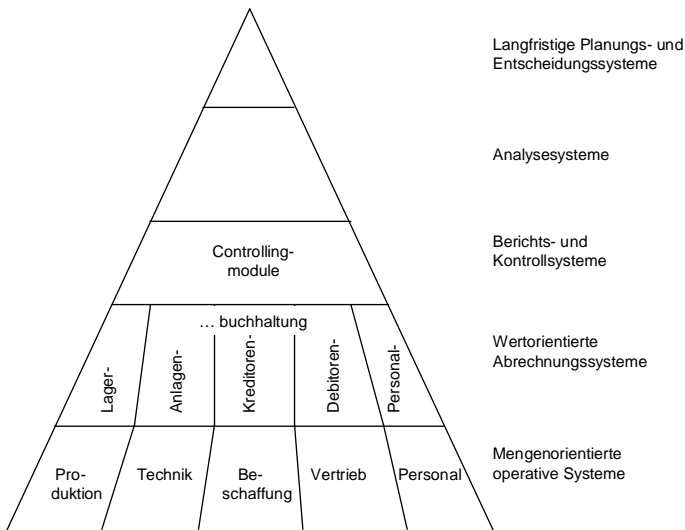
Langfristige Planungs- und Entscheidungssysteme

Analysesysteme

Controllingmodule

Berichts- und Kontrollsysteme

… buchhaltung

Lager-

Anlagen-

Kreditoren-

Debitoren-

Personal-

Wertorientierte Abrechnungssysteme

Produktion

Technik

Beschaffung

Vertrieb

Personal

Mengenorientierte operative Systeme